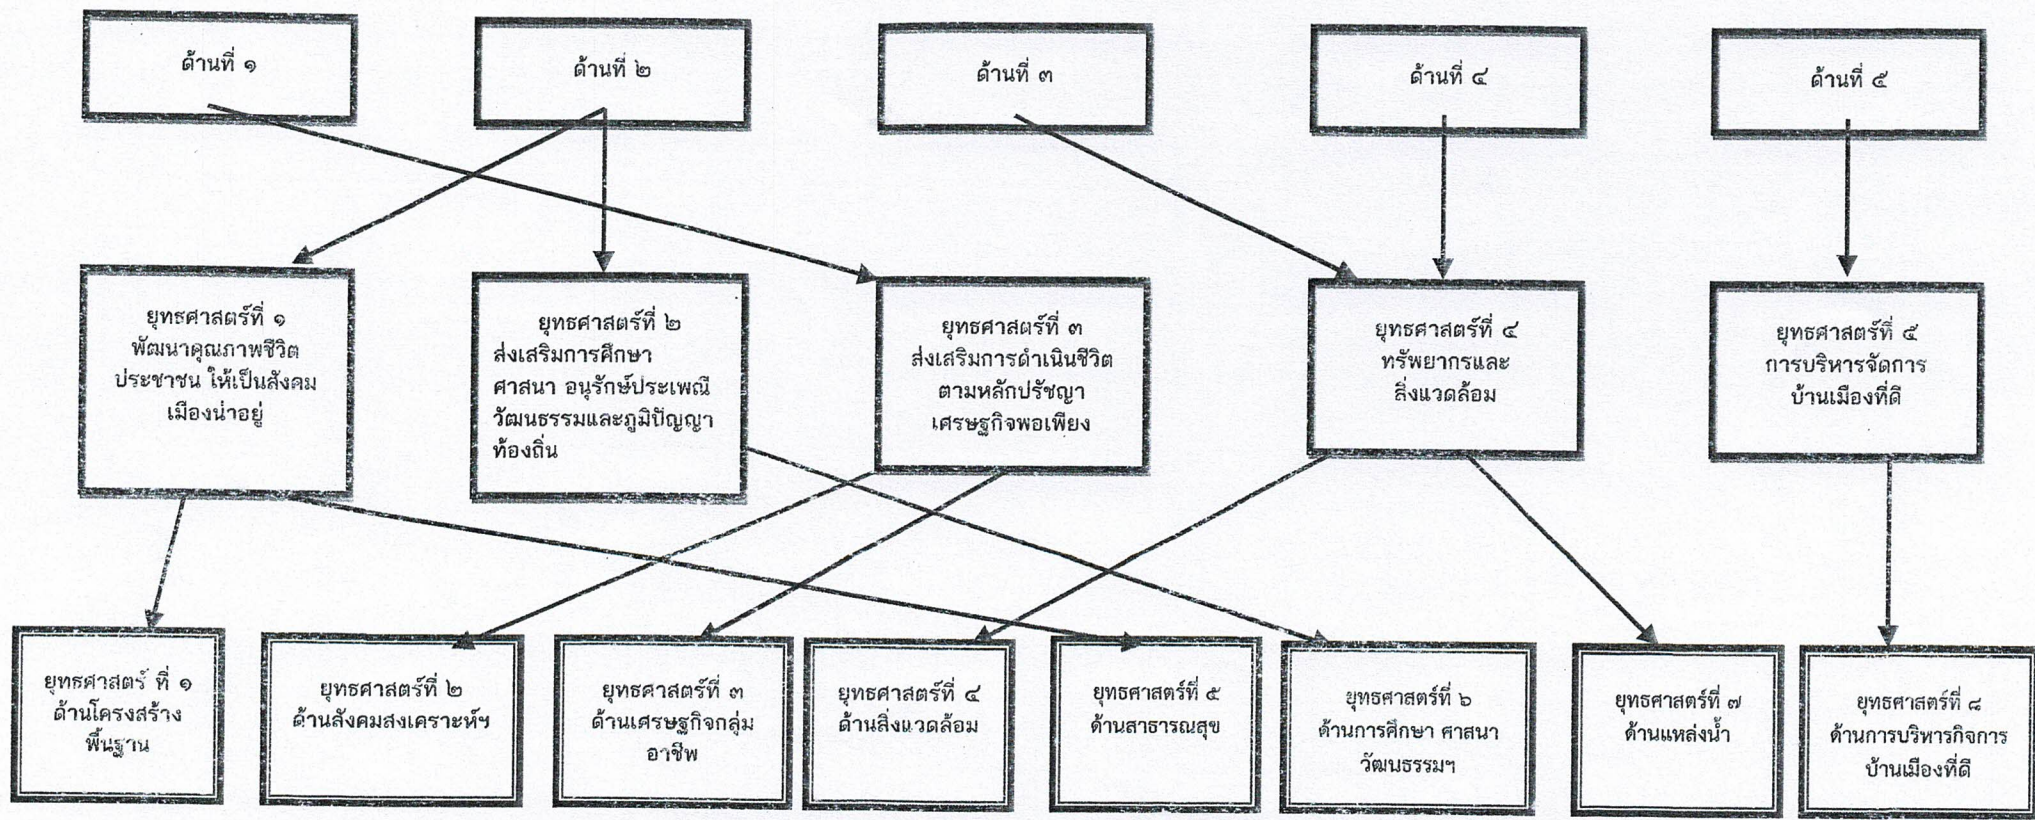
ด้านที่ ๑

ด้านที่ ๒

ด้านที่ ๓

ด้านที่ ๔

ด้านที่ ๕

ยุทธศาสตร์ที่ ๑ พัฒนาคุณภาพชีวิตประชาชน ให้เป็นสังคมเมืองน่าอยู่

ยุทธศาสตร์ที่ ๒ ส่งเสริมการศึกษา ศาสนา อนุรักษ์ประเพณี วัฒนธรรมและภูมิปัญญาท้องถิ่น

ยุทธศาสตร์ที่ ๓ ส่งเสริมการดำเนินชีวิตตามหลักปรัชญาเศรษฐกิจพอเพียง

ยุทธศาสตร์ที่ ๔ ทรัพยากรและสิ่งแวดล้อม

ยุทธศาสตร์ที่ ๕ การบริหารจัดการบ้านเมืองที่ดี

ยุทธศาสตร์ ที่ ๑ ด้านโครงสร้างพื้นฐาน

ยุทธศาสตร์ที่ ๒ ด้านสังคมสงเคราะห์ฯ

ยุทธศาสตร์ที่ ๓ ด้านเศรษฐกิจกลุ่มอาชีพ

ยุทธศาสตร์ที่ ๔ ด้านสิ่งแวดล้อม

ยุทธศาสตร์ที่ ๕ ด้านสาธารณสุข

ยุทธศาสตร์ที่ ๖ ด้านการศึกษา ศาสนา วัฒนธรรมฯ

ยุทธศาสตร์ที่ ๗ ด้านแหล่งน้ำ

ยุทธศาสตร์ที่ ๘ ด้านการบริหารกิจการบ้านเมืองที่ดี